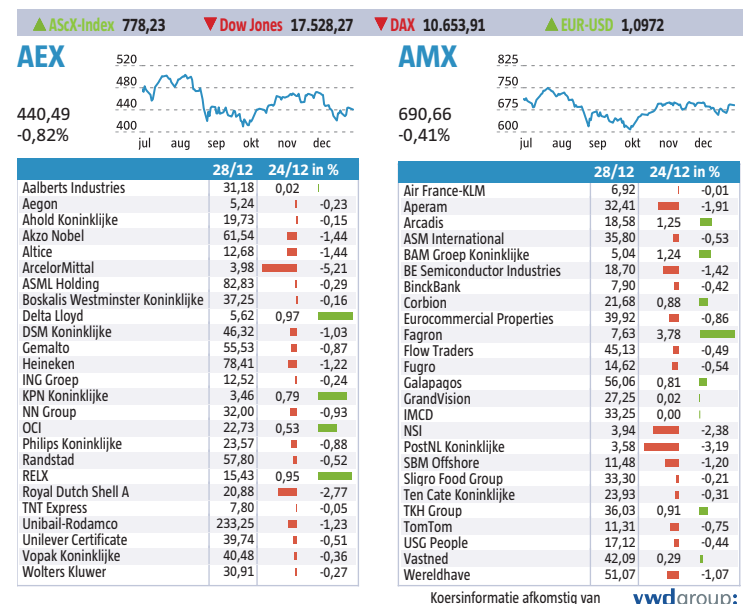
AScX-Index 778,23 Dow Jones 17.528,27 DAX 10.653,91 EUR-USD 1,0972

AEX

440,49
-0,82%

520
480
440
400
jul aug sep okt nov dec

AMX

690,66
-0,41%

825
750
675
600
jul aug sep okt nov dec

| | 28/12 | 24/12 in % |
|---|---|---|
| Aalberts Industries | 31,18 | 0,02 |
| Aegon | 5,24 | -0,23 |
| Ahold Koninklijke | 19,73 | -0,15 |
| Akzo Nobel | 61,54 | -1,44 |
| Altice | 12,68 | -1,44 |
| ArcelorMittal | 3,98 | -5,21 |
| ASML Holding | 82,83 | -0,29 |
| Boskalis Westminster Koninklijke | 37,25 | -0,16 |
| Delta Lloyd | 5,62 | 0,97 |
| DSM Koninklijke | 46,32 | -1,03 |
| Gemalto | 55,53 | -0,87 |
| Heineken | 78,41 | -1,22 |
| ING Groep | 12,52 | -0,24 |
| KPN Koninklijke | 3,46 | 0,79 |
| NN Group | 32,00 | -0,93 |
| OCI | 22,73 | 0,53 |
| Philips Koninklijke | 23,57 | -0,88 |
| Randstad | 57,80 | -0,52 |
| RELX | 15,43 | 0,95 |
| Royal Dutch Shell A | 20,88 | -2,77 |
| TNT Express | 7,80 | -0,05 |
| Unibail-Rodamco | 233,25 | -1,23 |
| Unilever Certificate | 39,74 | -0,51 |
| Vopak Koninklijke | 40,48 | -0,36 |
| Wolters Kluwer | 30,91 | -0,27 |

| | 28/12 | 24/12 in % |
|---|---|---|
| Air France-KLM | 6,92 | -0,01 |
| Aperam | 32,41 | -1,91 |
| Arcadis | 18,58 | 1,25 |
| ASM International | 35,80 | -0,53 |
| BAM Groep Koninklijke | 5,04 | 1,24 |
| BE Semiconductor Industries | 18,70 | -1,42 |
| BinckBank | 7,90 | -0,42 |
| Corbion | 21,68 | 0,88 |
| Eurocommercial Properties | 39,92 | -0,86 |
| Fagron | 7,63 | 3,78 |
| Flow Traders | 45,13 | -0,49 |
| Fugro | 14,62 | -0,54 |
| Galapagos | 56,06 | 0,81 |
| GrandVision | 27,25 | 0,02 |
| IMCD | 33,25 | 0,00 |
| NSI | 3,94 | -2,38 |
| PostNL Koninklijke | 3,58 | -3,19 |
| SBM Offshore | 11,48 | -1,20 |
| Sligro Food Group | 33,30 | -0,21 |
| Ten Cate Koninklijke | 23,93 | -0,31 |
| TKH Group | 36,03 | 0,91 |
| TomTom | 11,31 | -0,75 |
| USG People | 17,12 | -0,44 |
| Vastned | 42,09 | 0,29 |
| Wereldhave | 51,07 | -1,07 |

Koersinformatie afkomstig van vwdgroup: